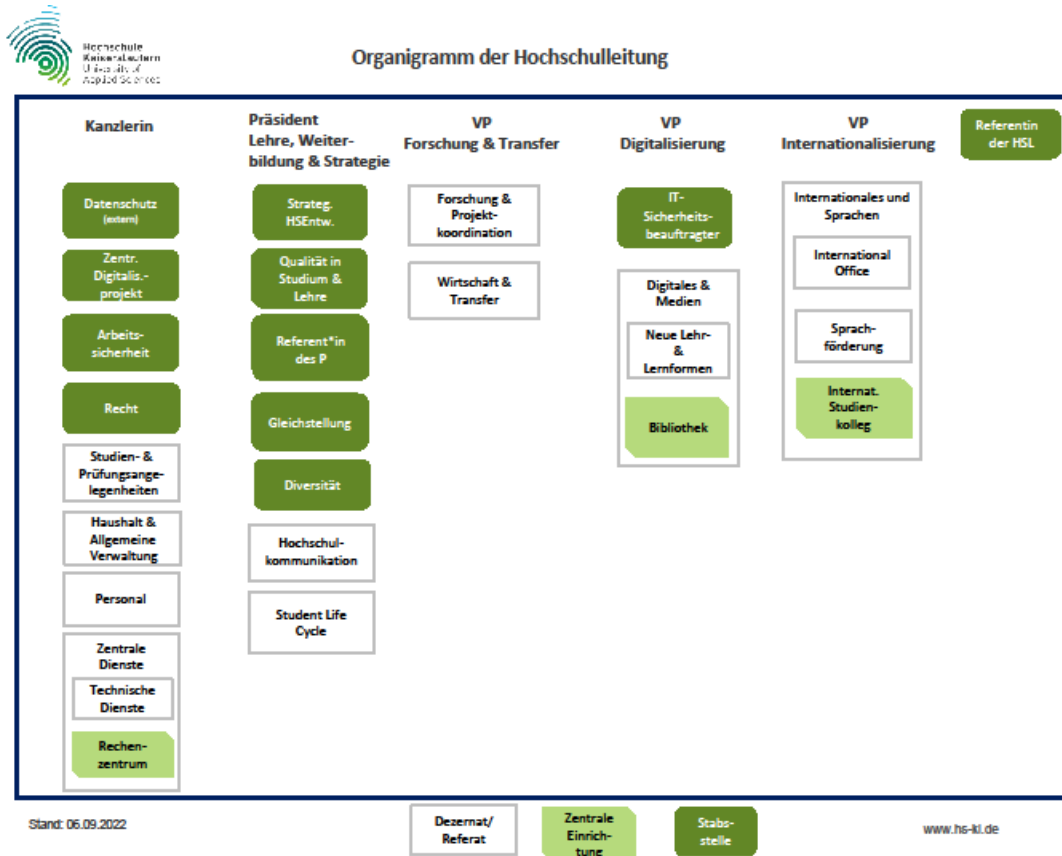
Hochschule Kaiserslautern University of Applied Sciences

Organigramm der Hochschulleitung

Kanzlerin

Datenschutz (extern)

Zentr. Digitalis.-projekt

Arbeitssicherheit

Recht

Studien- & Prüfungsangelegenheiten

Haushalt & Allgemeine Verwaltung

Personal

Zentrale Dienste

Technische Dienste

Rechenzentrum

Präsident Lehre, Weiterbildung & Strategie

Strateg. HSEntw.

Qualität in Studium & Lehre

Referent*in des P

Gleichstellung

Diversität

Hochschulkommunikation

Student Life Cycle

VP Forschung & Transfer

Forschung & Projektkoordination

Wirtschaft & Transfer

VP Digitalisierung

IT-Sicherheitsbeauftragter

Digitales & Medien

Neue Lehr- & Lernformen

Bibliothek

VP Internationalisierung

Internationales und Sprachen

International Office

Sprachförderung

Internat. Studienkolleg

Referentin der HSL

Stand: 06.09.2022

Dezernat/ Referat

Zentrale Einrichtung

Stabsstelle

www.hs-kl.de